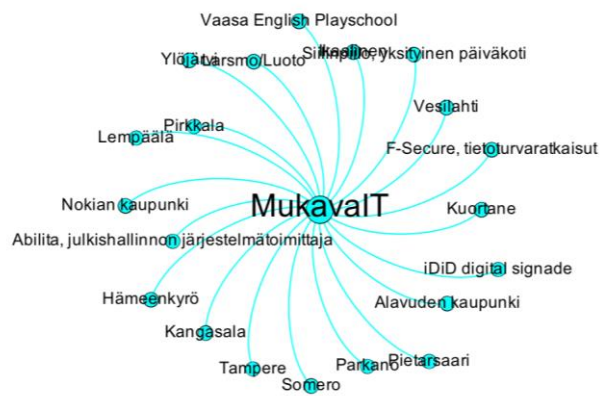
Vaasa English Playschool
Ylöjärvi
Kvarsmo/Luoto
Kaalinen
Siilinpiiri, yksityinen päiväkoti
Vesilahti
Pirkkala
Lempäälä
F-Secure, tietoturvaratkaisut
MukavaIT
Nokian kaupunki
Kuortane
Abilita, julkishallinnon järjestelmätoimittaja
iDiD digital signade
Hämeenkyrö
Alavuden kaupunki
Kangasala
Pietarsaari
Tampere
Parkano
Somero